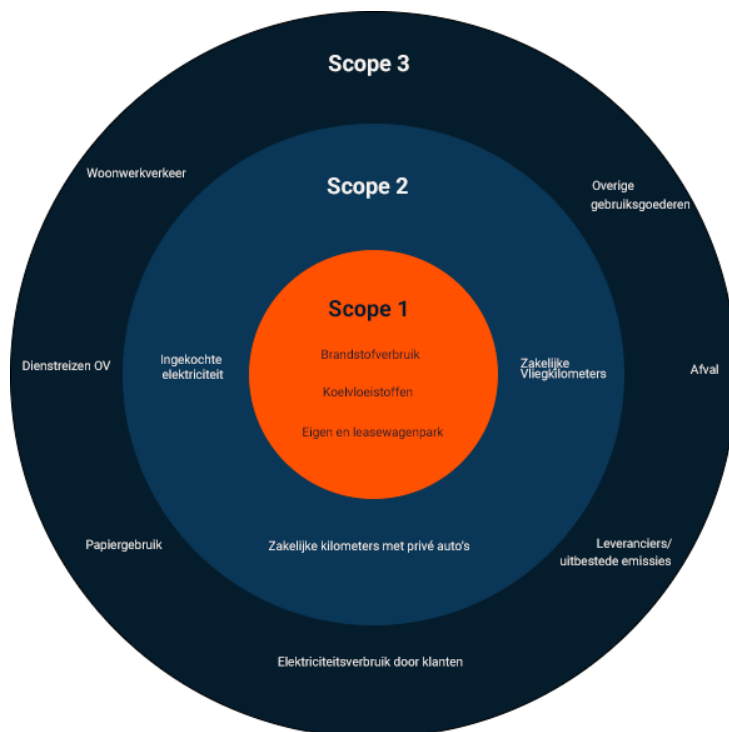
Scope 3

Woonwerkverkeer

Overige gebruiksgoederen

Scope 2

Scope 1

Brandstofverbruik

Koelvloeistoffen

Eigen en leasewagenpark

Dienstreizen OV

Ingekochte elektriciteit

Zakelijke Vliegkilometers

Afval

Papiergebruik

Zakelijke kilometers met privé auto's

Leveranciers/ uitbestede emissies

Elektriciteitsverbruik door klanten